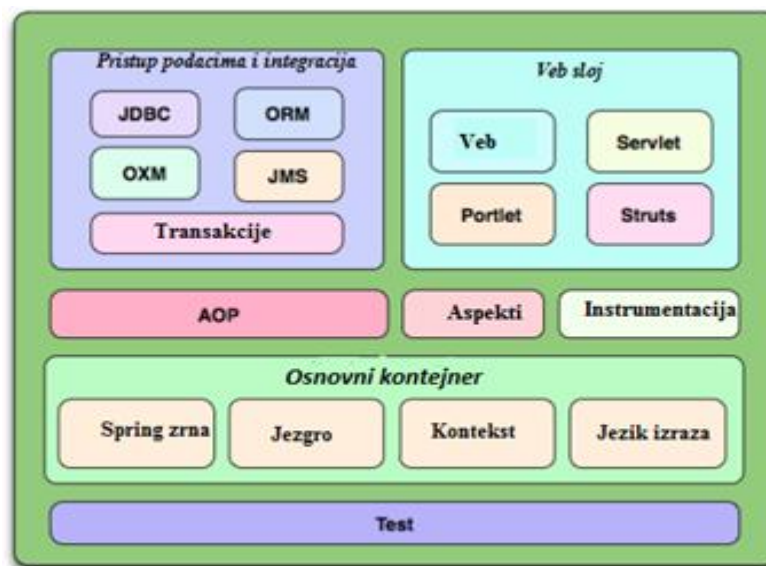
Pristup podacima i integracija

JDBC

ORM

OXM

JMS

Transakcije

Veb sloj

Veb

Servlet

Portlet

Struts

AOP

Aspekti

Instrumentacija

Osnovni kontejner

Spring zrna

Jezgro

Kontekst

Jezik izraza

Test